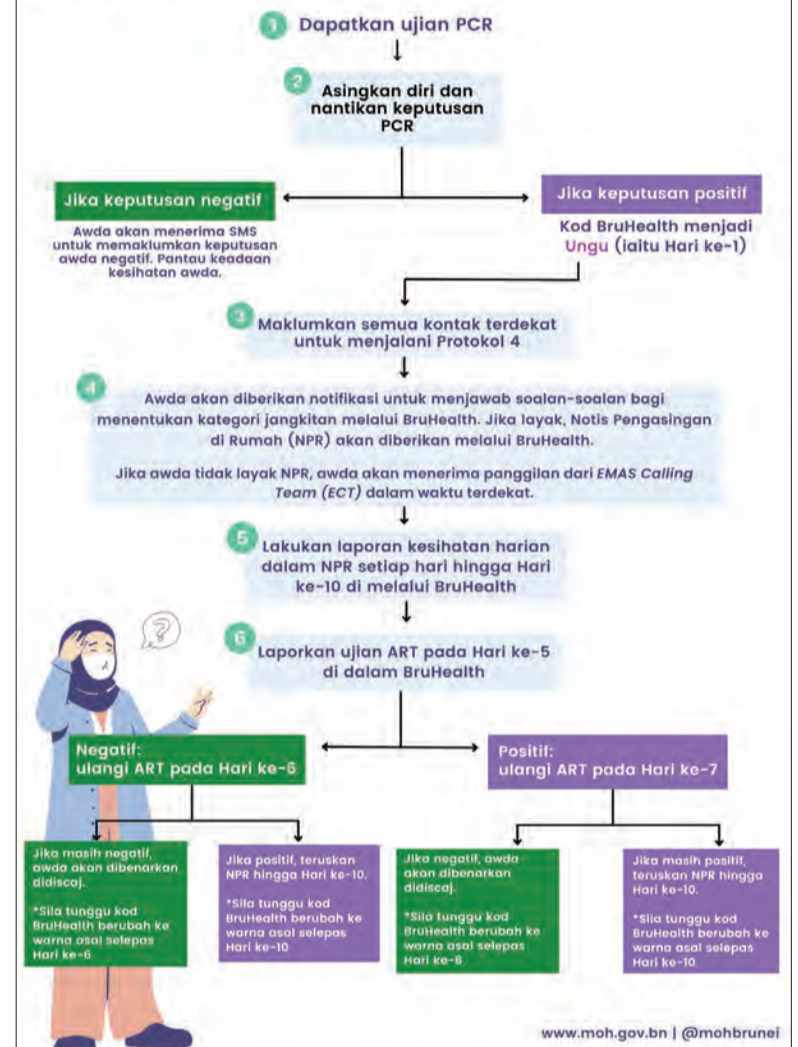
1 Dapatkan ujian PCR

2 Asingkan diri dan nantikan keputusan PCR

Jika keputusan negatif

Awda akan menerima SMS untuk memaklumkan keputusan awda negatif. Pantau keadaan kesihatan awda.

Jika keputusan positif

Kod BruHealth menjadi Ungu (iaitu Hari ke-1)

3 Maklumkan semua kontak terdekat untuk menjalani Protokol 4

4 Awda akan diberikan notifikasi untuk menjawab soalan-soalan bagi menentukan kategori jangkitan melalui BruHealth. Jika layak, Notis Pengasingan di Rumah (NPR) akan diberikan melalui BruHealth.

Jika awda tidak layak NPR, awda akan menerima panggilan dari EMAS Calling Team (ECT) dalam waktu terdekat.

5 Lakukan laporan kesihatan harian dalam NPR setiap hari hingga Hari ke-10 di melalui BruHealth

6 Laporkan ujian ART pada Hari ke-5 di dalam BruHealth

Negatif: ulangi ART pada Hari ke-6

Positif: ulangi ART pada Hari ke-7

Jika masih negatif, awda akan dibenarkan didiscaj.

*Sila tunggu kod BruHealth berubah ke warna asal selepas Hari ke-6

Jika positif, teruskan NPR hingga Hari ke-10.

*Sila tunggu kod BruHealth berubah ke warna asal selepas Hari ke-10

Jika negatif, awda akan dibenarkan didiscaj.

*Sila tunggu kod BruHealth berubah ke warna asal selepas Hari ke-8

Jika masih positif, teruskan NPR hingga Hari ke-10.

*Sila tunggu kod BruHealth berubah ke warna asal selepas Hari ke-10

www.moh.gov.bn | @mohbrunei